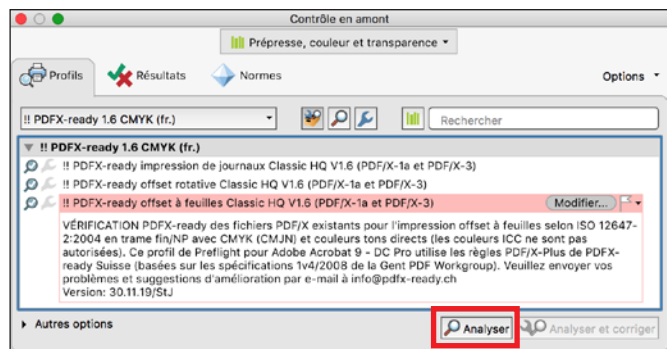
Contrôle en amont

Prépresse, couleur et transparence

Profils
Résultats
Normes
Options

!! PDFX-ready 1.6 CMYK (fr.)
Rechercher

!! PDFX-ready 1.6 CMYK (fr.)
!! PDFX-ready impression de journaux Classic HQ V1.6 (PDF/X-1a et PDF/X-3)
!! PDFX-ready offset rotative Classic HQ V1.6 (PDF/X-1a et PDF/X-3)
!! PDFX-ready offset à feuilles Classic HQ V1.6 (PDF/X-1a et PDF/X-3)
Modifier...

VÉRIFICATION PDFX-ready des fichiers PDF/X existants pour l'impression offset à feuilles selon ISO 12647-2:2004 en trame fin/NP avec CMYK (CMJN) et couleurs tons directs (les couleurs ICC ne sont pas autorisées). Ce profil de Preflight pour Adobe Acrobat 9 - DC Pro utilise les règles PDF/X-Plus de PDFX-ready Suisse (basées sur les spécifications 1v4/2008 de la Gent PDF Workgroup). Veuillez envoyer vos problèmes et suggestions d'amélioration par e-mail à info@pdfx-ready.ch
Version: 30.11.19/StJ

Autres options
Analyser
Analyser et corriger